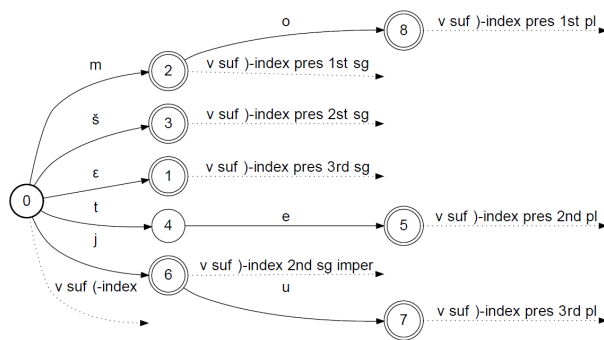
0
m
2
v suf )-index pres 1st sg
o
8
v suf )-index pres 1st pl
š
3
v suf )-index pres 2st sg
ε
1
v suf )-index pres 3rd sg
t
4
e
5
v suf )-index pres 2nd pl
j
6
v suf )-index 2nd sg imper
u
7
v suf )-index pres 3rd pl
v suf (-index